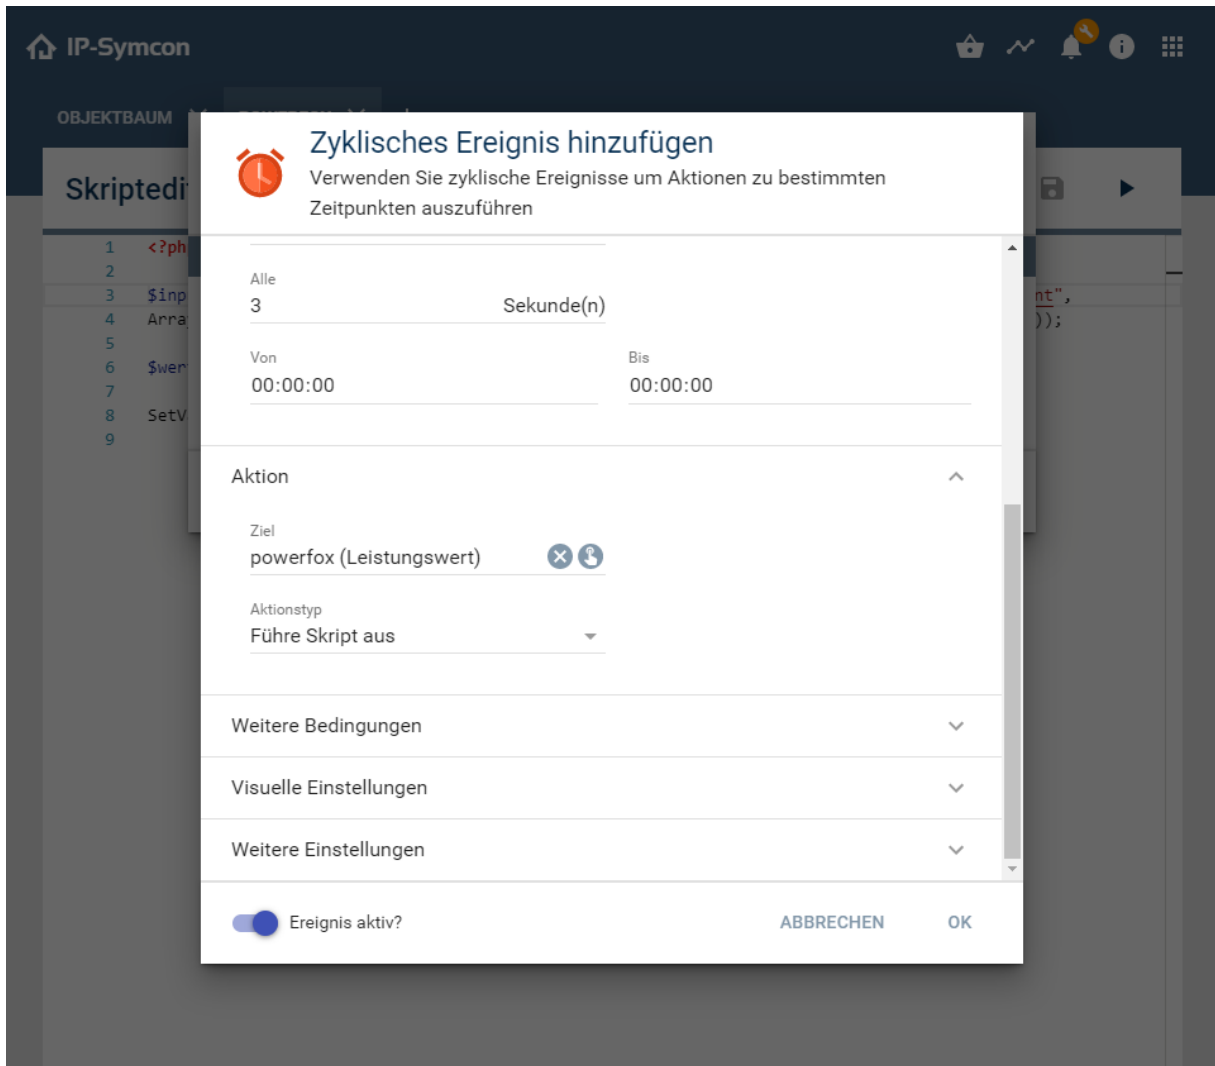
IP-Symcon

OBJEKTBAUM

Skriptedi

1 <?ph
2
3 $inp
4 Arra
5
6 $wer
7
8 SetV
9

nt",
));

Zyklisches Ereignis hinzufügen

Verwenden Sie zyklische Ereignisse um Aktionen zu bestimmten Zeitpunkten auszuführen

Alle
3
Sekunde(n)

Von
00:00:00

Bis
00:00:00

Aktion

Ziel
powerfox (Leistungswert)

Aktionstyp
Führe Skript aus

Weitere Bedingungen

Visuelle Einstellungen

Weitere Einstellungen

Ereignis aktiv?

ABBRECHEN

OK